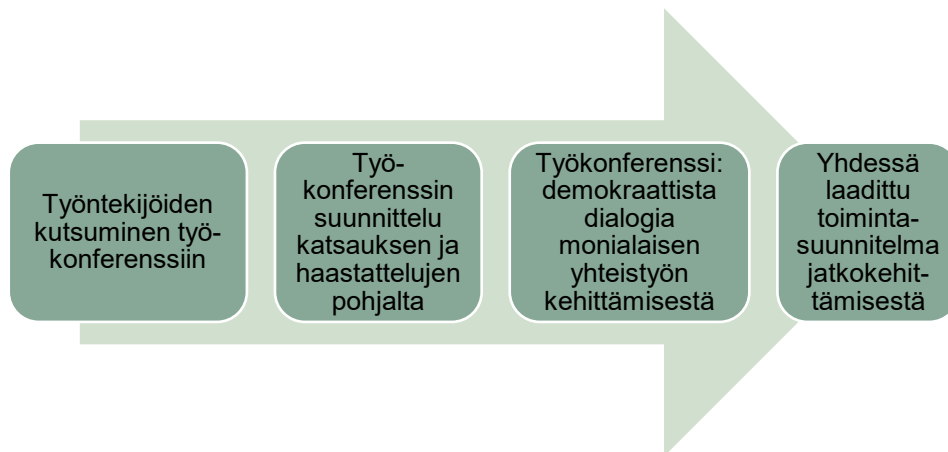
Työntekijöiden kutsuminen työ-konferenssiin

Työ-konferenssin suunnittelu katsauksen ja haastattelujen pohjalta

Työkonferenssi: demokraattista dialogia monialaisen yhteistyön kehittämisestä

Yhdessä laadittu toiminta-suunnitelma jatkokehit-tämisestä